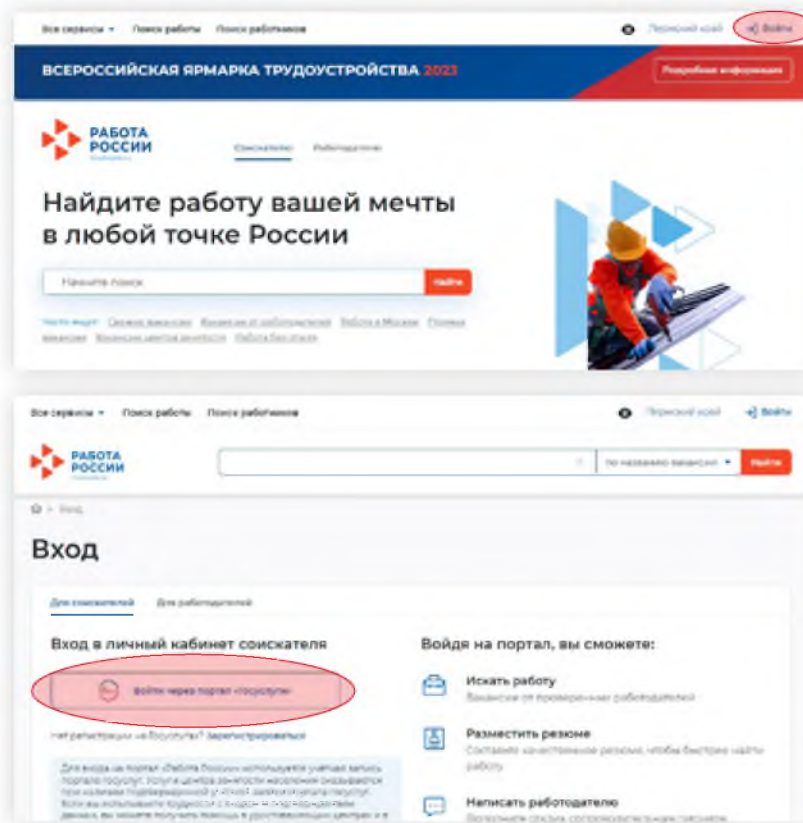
Все сервисы ▾ Поиск работы Поиск работников

Пермский край Войти

ВСЕРОССИЙСКАЯ ЯРМАРКА ТРУДОУСТРОЙСТВА 2023

Подробная информация

РАБОТА РОССИИ

Соискателю Работодателю

Найдите работу вашей мечты в любой точке России

Начните поиск

Найти

Часто ищут: Свежие вакансии Вакансии от работодателей Работа в Москве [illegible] вакансии Вакансии центров занятости Работа без опыта

Все сервисы ▾ Поиск работы Поиск работников

Пермский край Войти

РАБОТА РОССИИ

по названию вакансии ▾ Найти

⌂ > Вход

Вход

Для соискателей Для работодателей

Вход в личный кабинет соискателя

Войти через портал «Госуслуги»

Нет регистрации на Госуслугах? Зарегистрироваться

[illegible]

Войдя на портал, вы сможете:

Искать работу

Вакансии от проверенных работодателей

Разместить резюме

Составьте качественное резюме, чтобы быстрее найти работу

Написать работодателю

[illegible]